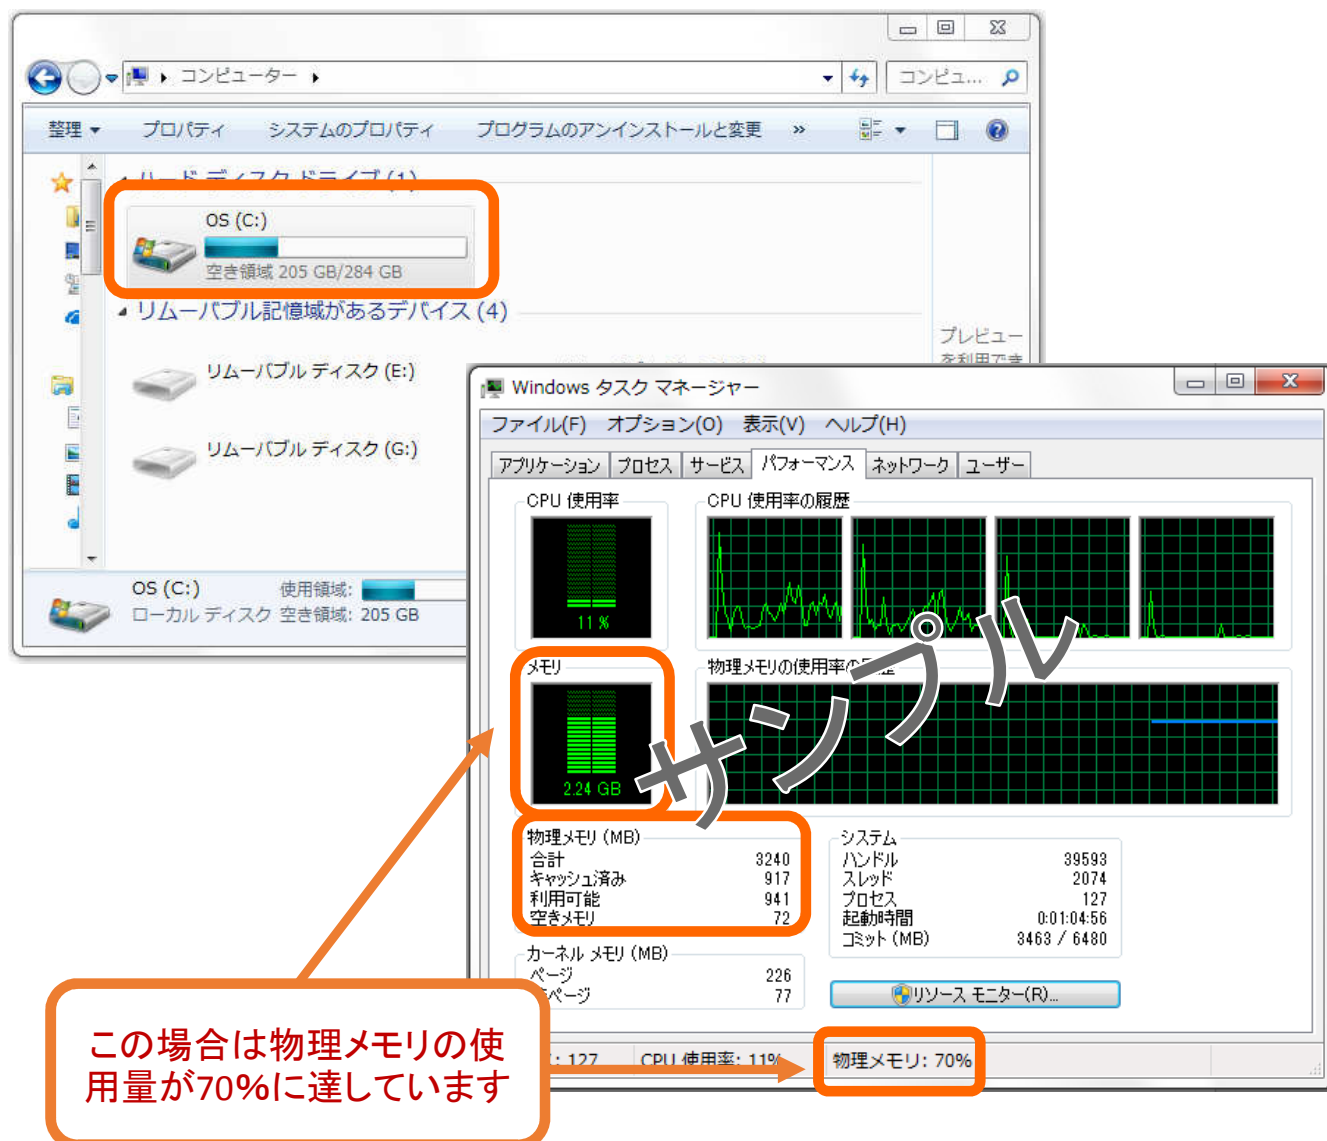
コンピューター
コンピュ...
整理 プロパティ システムのプロパティ プログラムのアンインストールと変更 »
ハードディスクドライブ (1)
OS (C:)
空き領域 205 GB/284 GB
リムーバブル記憶域があるデバイス (4)
リムーバブル ディスク (E:)
リムーバブル ディスク (G:)
プレビュー
を利用でき
OS (C:) 使用領域:
ローカル ディスク 空き領域: 205 GB

Windows タスク マネージャー
ファイル(F) オプション(O) 表示(V) ヘルプ(H)
アプリケーション プロセス サービス パフォーマンス ネットワーク ユーザー
CPU 使用率
11 %
CPU 使用率の履歴
メモリ
2.24 GB
物理メモリの使用率の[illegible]
サンプル

| 物理メモリ (MB) | |
|---|---|
| 合計 | 3240 |
| キャッシュ済み | 917 |
| 利用可能 | 941 |
| 空きメモリ | 72 |

| システム | |
|---|---|
| ハンドル | 39593 |
| スレッド | 2074 |
| プロセス | 127 |
| 起動時間 | 0:01:04:56 |
| コミット (MB) | 3463 / 6480 |

| カーネル メモリ (MB) | |
|---|---|
| ページ | 226 |
| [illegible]ページ | 77 |

リソース モニター(R)...
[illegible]: 127 CPU 使用率: 11% 物理メモリ: 70%

この場合は物理メモリの使用量が70%に達しています